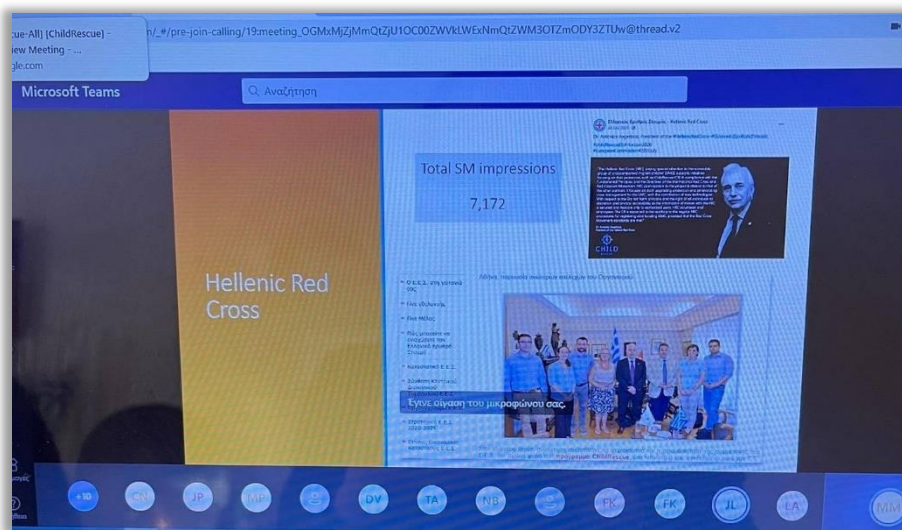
cue-All) [ChildRescue] -
iew Meeting - ...
gle.com

n/_#/pre-join-calling/19:meeting_OGMxMjZjMmQtZjU1OC00ZWVkLWExNmQtZWM3OTZmODY3ZTUw@thread.v2

Microsoft Teams

Αναζήτηση

Hellenic Red Cross

Total SM impressions

7,172

Ελληνικός Ερυθρός Σταυρός - Hellenic Red Cross

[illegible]

CHILD

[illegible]

Έγινε σίγαση του μικροφώνου σας.

+10 CN JP MP DV TA NB FK FK JL LA MM